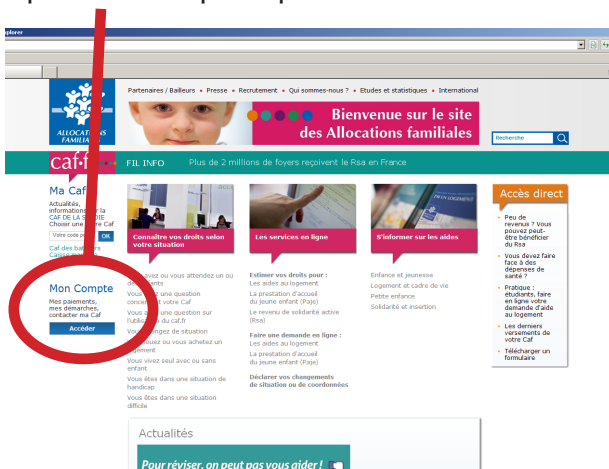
xplorer

Partenaires / Bailleurs • Presse • Recrutement • Qui sommes-nous ? • Etudes et statistiques • International

ALLOCATIONS FAMILIA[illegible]

Bienvenue sur le site des Allocations familiales

Recherche

caf.fr

FIL INFO Plus de 2 millions de foyers reçoivent le Rsa en France

Ma Caf

Actualités, informations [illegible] la CAF DE LA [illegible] Choisir une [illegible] Caf

Votre code p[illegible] OK

Caf des ba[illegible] Caisse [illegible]

Mon Compte

Mes paiements, mes demarches, contacter ma Caf

Accéder

Connaître vos droits selon votre situation

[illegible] avez ou vous attendez un ou de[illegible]

Vous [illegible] une question conce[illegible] votre Caf

Vous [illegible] une question sur l'utilisa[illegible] du caf.fr

Vous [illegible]ngez de situation

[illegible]ouez ou vous achetez un logement

Vous vivez seul avec ou sans enfant

Vous êtes dans une situation de handicap

Vous êtes dans une situation difficile

Les services en ligne

Estimer vos droits pour :
Les aides au logement
La prestation d'accueil du jeune enfant (Paje)
Le revenu de solidarité active (Rsa)

Faire une demande en ligne :
Les aides au logement
La prestation d'accueil du jeune enfant (Paje)

Déclarer vos changements de situation ou de coordonnées

S'informer sur les aides

Enfance et jeunesse
Logement et cadre de vie
Petite enfance
Solidarité et insertion

Accès direct

Peu de revenus ? Vous pouvez peut-être bénéficier du Rsa

Vous devez faire face à des dépenses de santé ?

Pratique : étudiants, faire en ligne votre demande d'aide au logement

Les derniers versements de votre Caf

Télécharger un formulaire

Actualités

Pour réviser, on peut pas vous aider !